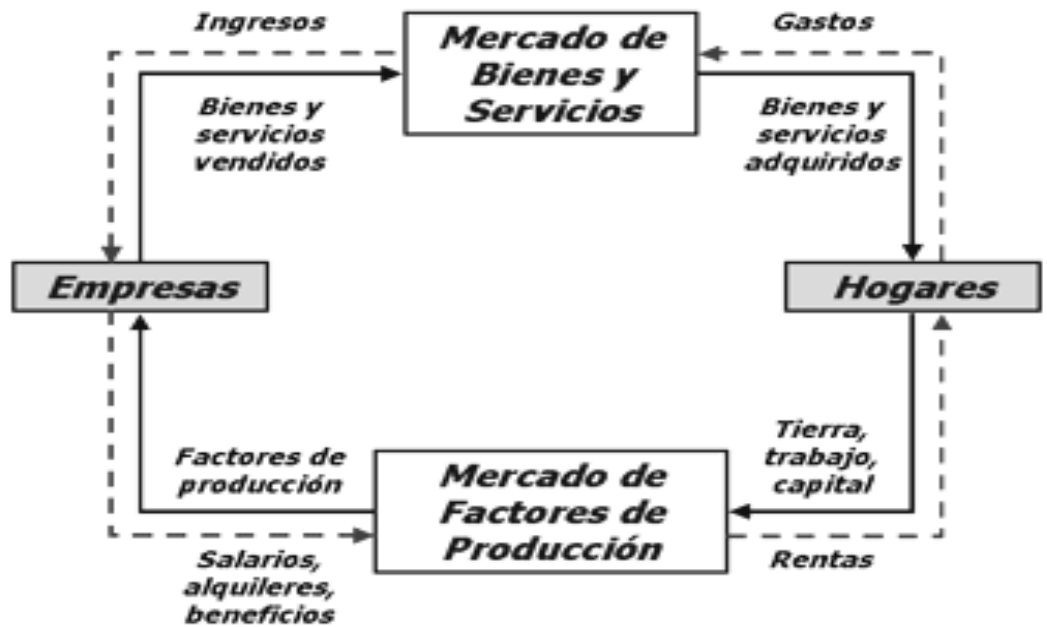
Ingresos

Mercado de Bienes y Servicios

Gastos

Bienes y servicios vendidos

Bienes y servicios adquiridos

Empresas

Hogares

Factores de producción

Mercado de Factores de Producción

Tierra, trabajo, capital

Salarios, alquileres, beneficios

Rentas